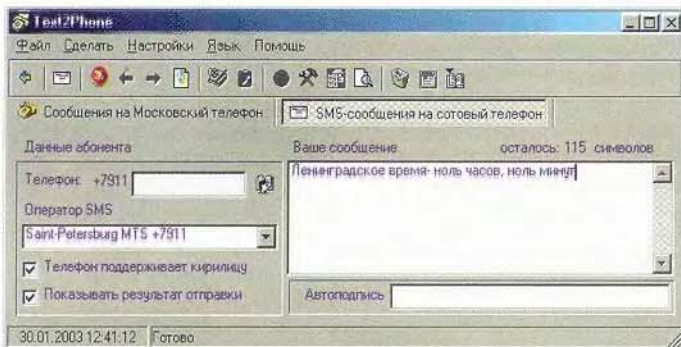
Text2Phone

Файл Сделать Настройки Язык Помощь

Сообщения на Московский телефон
SMS-сообщения на сотовый телефон

Данные абонента

Телефон: +7911

Оператор SMS

Saint-Petersburg MTS +7911

Телефон поддерживает кирилицу

Показывать результат отправки

Ваше сообщение осталось: 115 символов

Ленинградское время- ноль часов, ноль минут

Автоподпись

30.01.2003 12:41:12 Готово